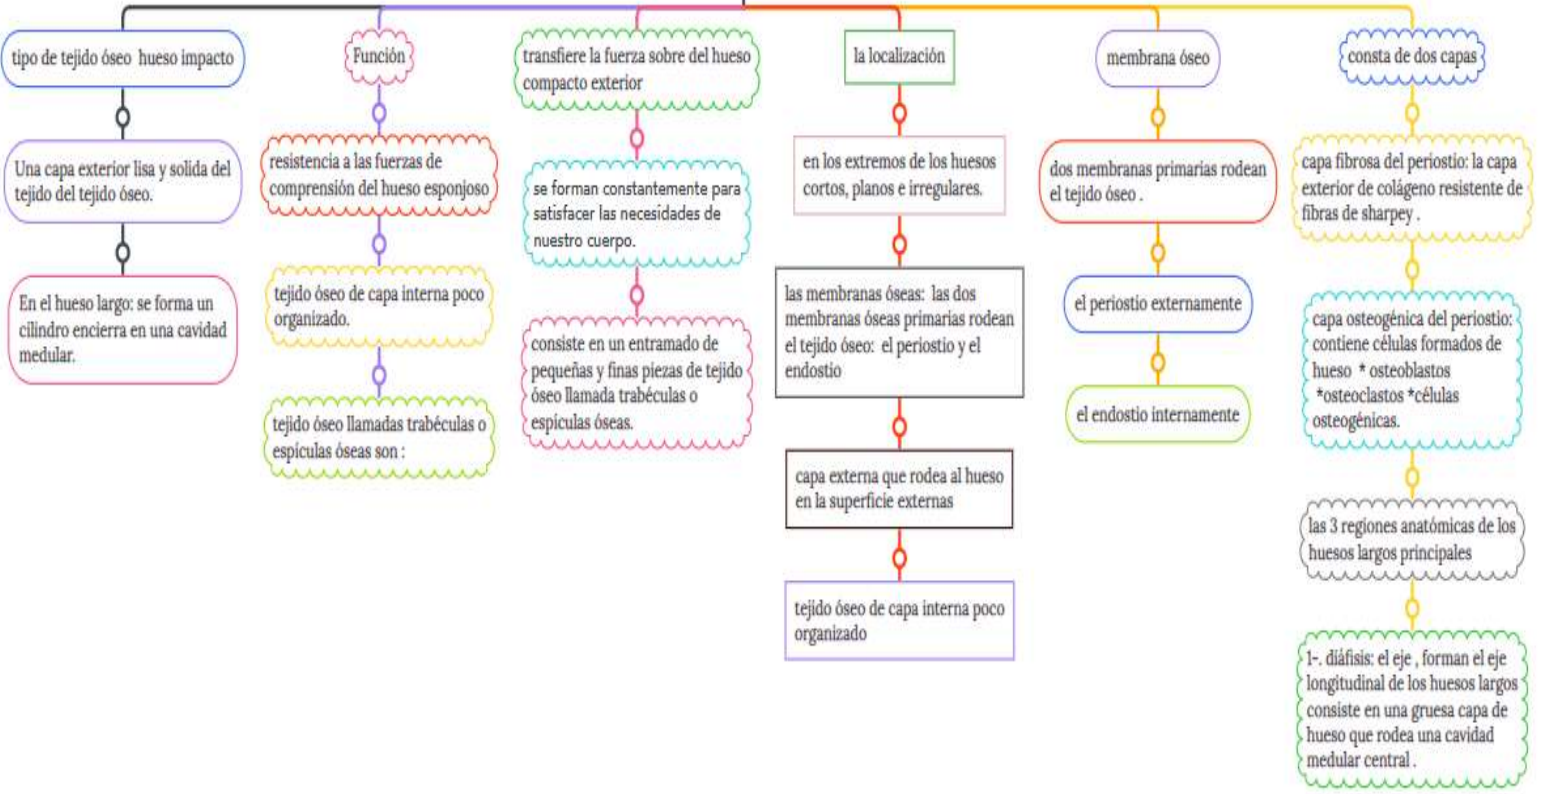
tipo de tejido óseo hueso impacto

Una capa exterior lisa y solida del tejido del tejido óseo.

En el hueso largo: se forma un cilindro encierra en una cavidad medular.

Función

resistencia a las fuerzas de comprensión del hueso esponjoso

tejido óseo de capa interna poco organizado.

tejido óseo llamadas trabéculas o espículas óseas son :

transfiere la fuerza sobre del hueso compacto exterior

se forman constantemente para satisfacer las necesidades de nuestro cuerpo.

consiste en un entramado de pequeñas y finas piezas de tejido óseo llamada trabéculas o espículas óseas.

la localización

en los extremos de los huesos cortos, planos e irregulares.

las membranas óseas: las dos membranas óseas primarias rodean el tejido óseo: el periostio y el endostio

capa externa que rodea al hueso en la superficie externas

tejido óseo de capa interna poco organizado

membrana óseo

dos membranas primarias rodean el tejido óseo .

el periostio externamente

el endostio internamente

consta de dos capas

capa fibrosa del periostio: la capa exterior de colágeno resistente de fibras de sharpey .

capa osteogénica del periostio: contiene células formados de hueso * osteoblastos *osteoclastos *células osteogénicas.

las 3 regiones anatómicas de los huesos largos principales

1-. diáfisis: el eje , forman el eje longitudinal de los huesos largos consiste en una gruesa capa de hueso que rodea una cavidad medular central .